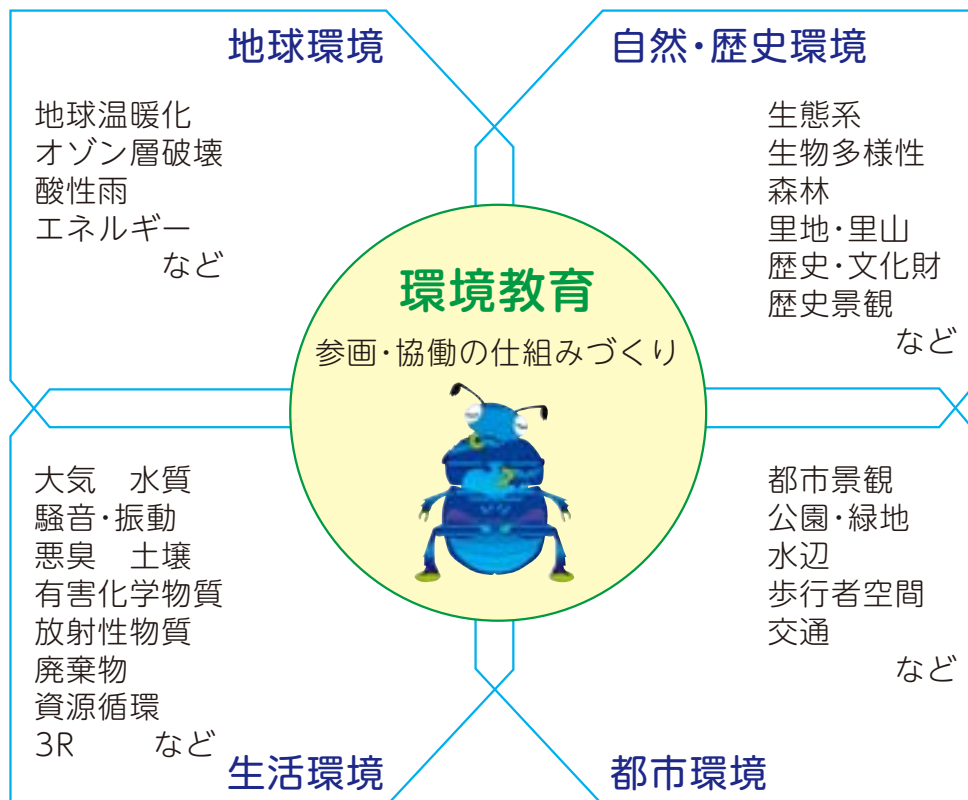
地球環境

地球温暖化
オゾン層破壊
酸性雨
エネルギー
など

自然・歴史環境

生態系
生物多様性
森林
里地・里山
歴史・文化財
歴史景観
など

環境教育

参画・協働の仕組みづくり

大気　水質
騒音・振動
悪臭　土壌
有害化学物質
放射性物質
廃棄物
資源循環
3R　など

生活環境

都市景観
公園・緑地
水辺
歩行者空間
交通
など

都市環境